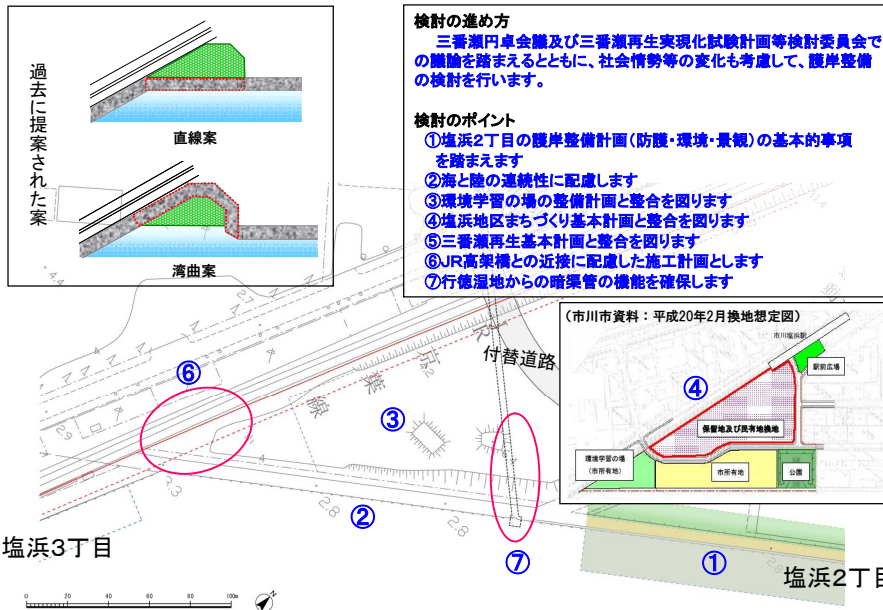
過去に提案された案

直線案

湾曲案

検討の進め方
三番瀬円卓会議及び三番瀬再生実現化試験計画等検討委員会での議論を踏まえるとともに、社会情勢等の変化も考慮して、護岸整備の検討を行います。

検討のポイント
①塩浜2丁目の護岸整備計画（防護・環境・景観）の基本的事項を踏まえます
②海と陸の連続性に配慮します
③環境学習の場の整備計画と整合を図ります
④塩浜地区まちづくり基本計画と整合を図ります
⑤三番瀬再生基本計画と整合を図ります
⑥JR高架橋との近接に配慮した施工計画とします
⑦行徳湿地からの暗渠管の機能を確保します

（市川市資料：平成20年2月換地想定図）
市川塩浜駅
駅前広場
④
保留地及び民有地換地
環境学習の場（市所有地）
市所有地
公園

付替道路
京葉線
⑥
③
②
⑦
①
塩浜3丁目
塩浜2丁目

0 20 40 60 80 100m